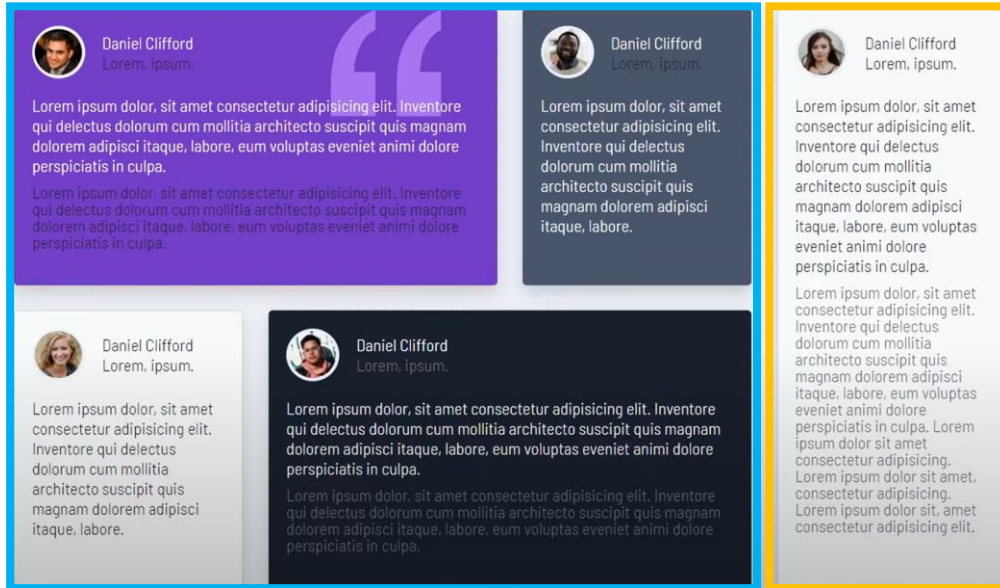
Daniel Clifford
Lorem, ipsum.

Lorem ipsum dolor, sit amet consectetur adipisicing elit. Inventore qui delectus dolorum cum mollitia architecto suscipit quis magnam dolorem adipisci itaque, labore, eum voluptas eveniet animi dolore perspiciatis in culpa.

Lorem ipsum dolor, sit amet consectetur adipisicing elit. Inventore qui delectus dolorum cum mollitia architecto suscipit quis magnam dolorem adipisci itaque, labore, eum voluptas eveniet animi dolore perspiciatis in culpa.

Daniel Clifford
Lorem, ipsum.

Lorem ipsum dolor, sit amet consectetur adipisicing elit. Inventore qui delectus dolorum cum mollitia architecto suscipit quis magnam dolorem adipisci itaque, labore.

Daniel Clifford
Lorem, ipsum.

Lorem ipsum dolor, sit amet consectetur adipisicing elit. Inventore qui delectus dolorum cum mollitia architecto suscipit quis magnam dolorem adipisci itaque, labore.

Daniel Clifford
Lorem, ipsum.

Lorem ipsum dolor, sit amet consectetur adipisicing elit. Inventore qui delectus dolorum cum mollitia architecto suscipit quis magnam dolorem adipisci itaque, labore, eum voluptas eveniet animi dolore perspiciatis in culpa.

Lorem ipsum dolor, sit amet consectetur adipisicing elit. Inventore qui delectus dolorum cum mollitia architecto suscipit quis magnam dolorem adipisci itaque, labore, eum voluptas eveniet animi dolore perspiciatis in culpa.

Daniel Clifford
Lorem, ipsum.

Lorem ipsum dolor, sit amet consectetur adipisicing elit. Inventore qui delectus dolorum cum mollitia architecto suscipit quis magnam dolorem adipisci itaque, labore, eum voluptas eveniet animi dolore perspiciatis in culpa.

Lorem ipsum dolor, sit amet consectetur adipisicing elit. Inventore qui delectus dolorum cum mollitia architecto suscipit quis magnam dolorem adipisci itaque, labore, eum voluptas eveniet animi dolore perspiciatis in culpa. Lorem ipsum dolor sit amet consectetur adipisicing. Lorem ipsum dolor sit amet, consectetur adipisicing. Lorem ipsum dolor sit, amet consectetur adipisicing elit.